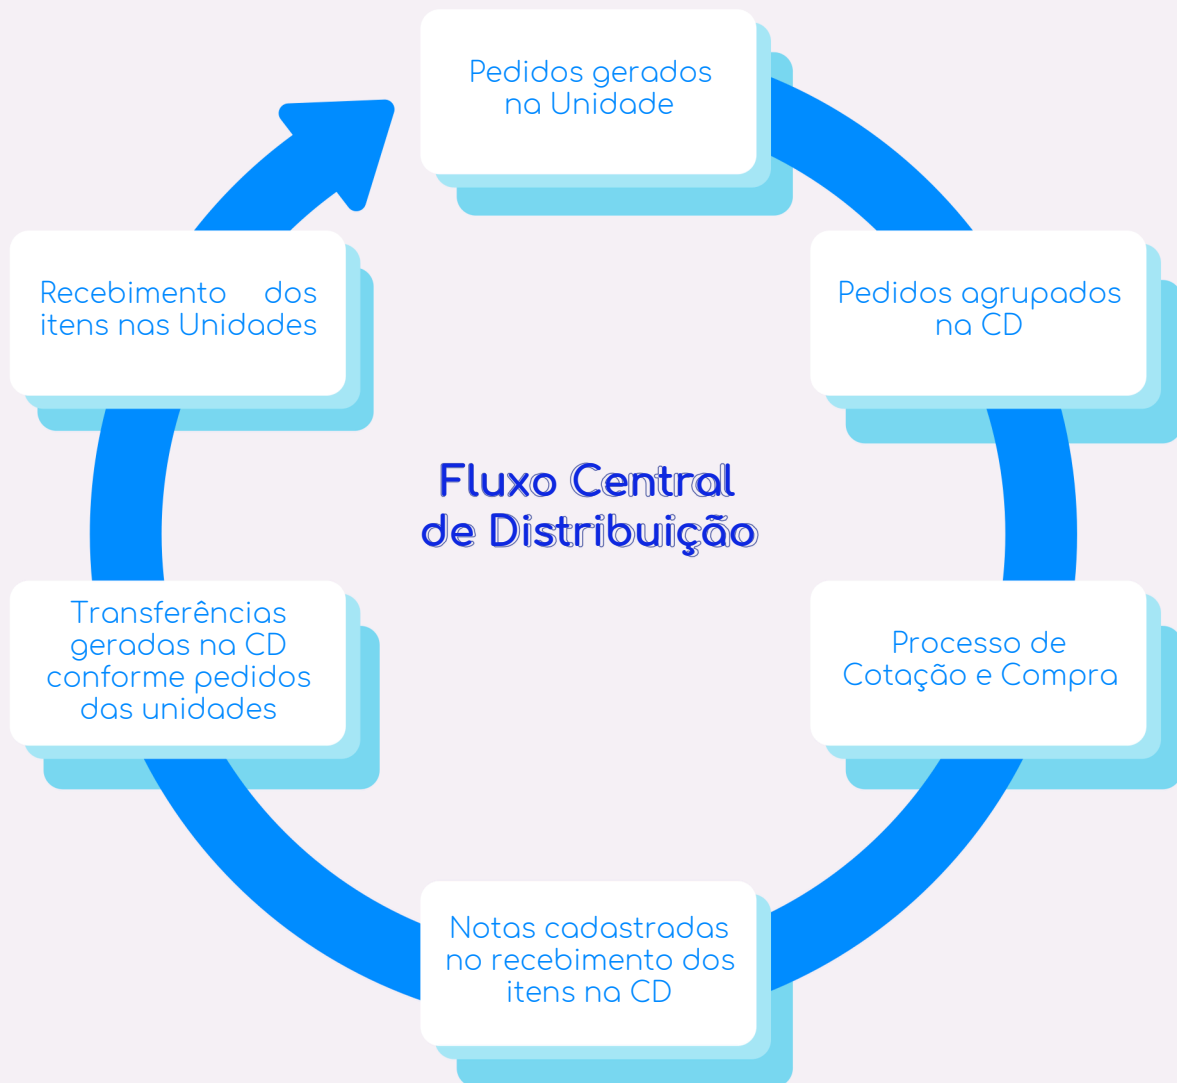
Pedidos gerados na Unidade

Pedidos agrupados na CD

Processo de Cotação e Compra

Notas cadastradas no recebimento dos itens na CD

Transferências geradas na CD conforme pedidos das unidades

Recebimento dos itens nas Unidades

Fluxo Central de Distribuição